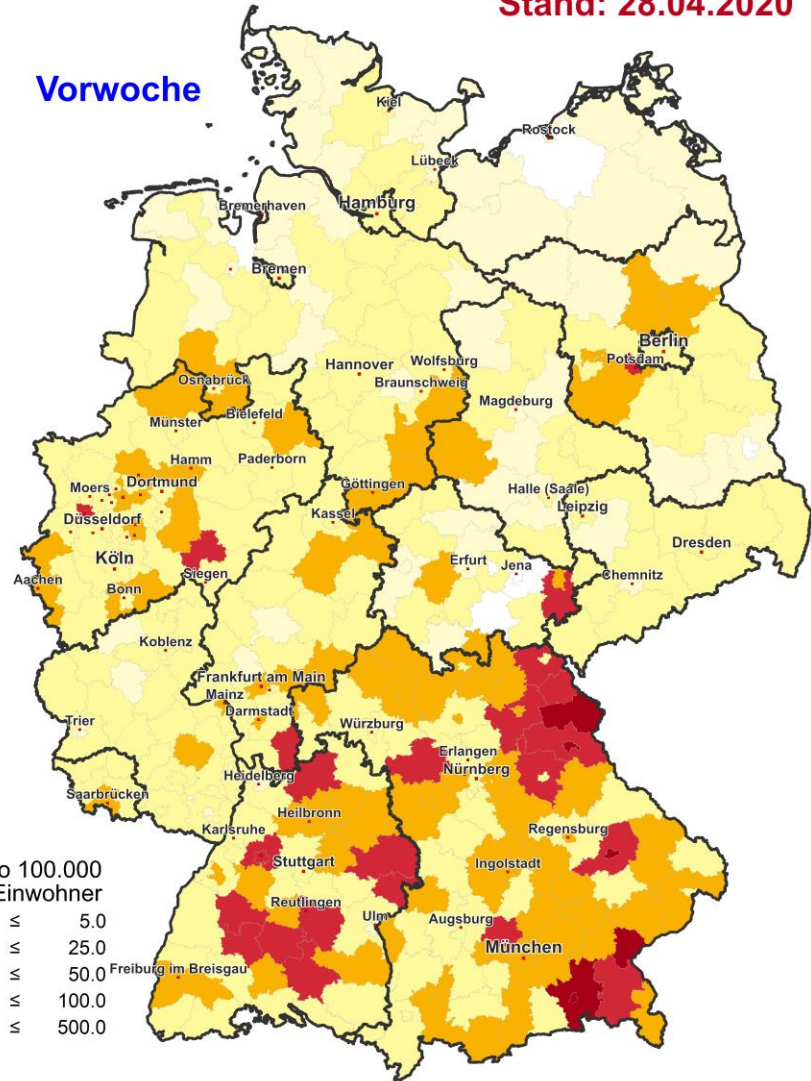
Stand: 28.04.2020

Vorwoche

Kiel
Rostock
Lübeck
Hamburg
Bremerhaven
Bremen
Berlin
Potsdam
Hannover
Wolfsburg
Braunschweig
Osnabrück
Magdeburg
Bielefeld
Münster
Hamm
Paderborn
Dortmund
Moers
Göttingen
Halle (Saale)
Düsseldorf
Kassel
Leipzig
Köln
Siegen
Dresden
Erfurt
Jena
Aachen
Chemnitz
Bonn
Koblenz
Frankfurt am Main
Mainz
Darmstadt
Trier
Würzburg
Erlangen
Nürnberg
Heidelberg
Saarbrücken
Heilbronn
Regensburg
Karlsruhe
Stuttgart
Ingolstadt
Reutlingen
Ulm
Augsburg
München
Freiburg im Breisgau

o 100.000
Einwohner
≤ 5.0
≤ 25.0
≤ 50.0
≤ 100.0
≤ 500.0